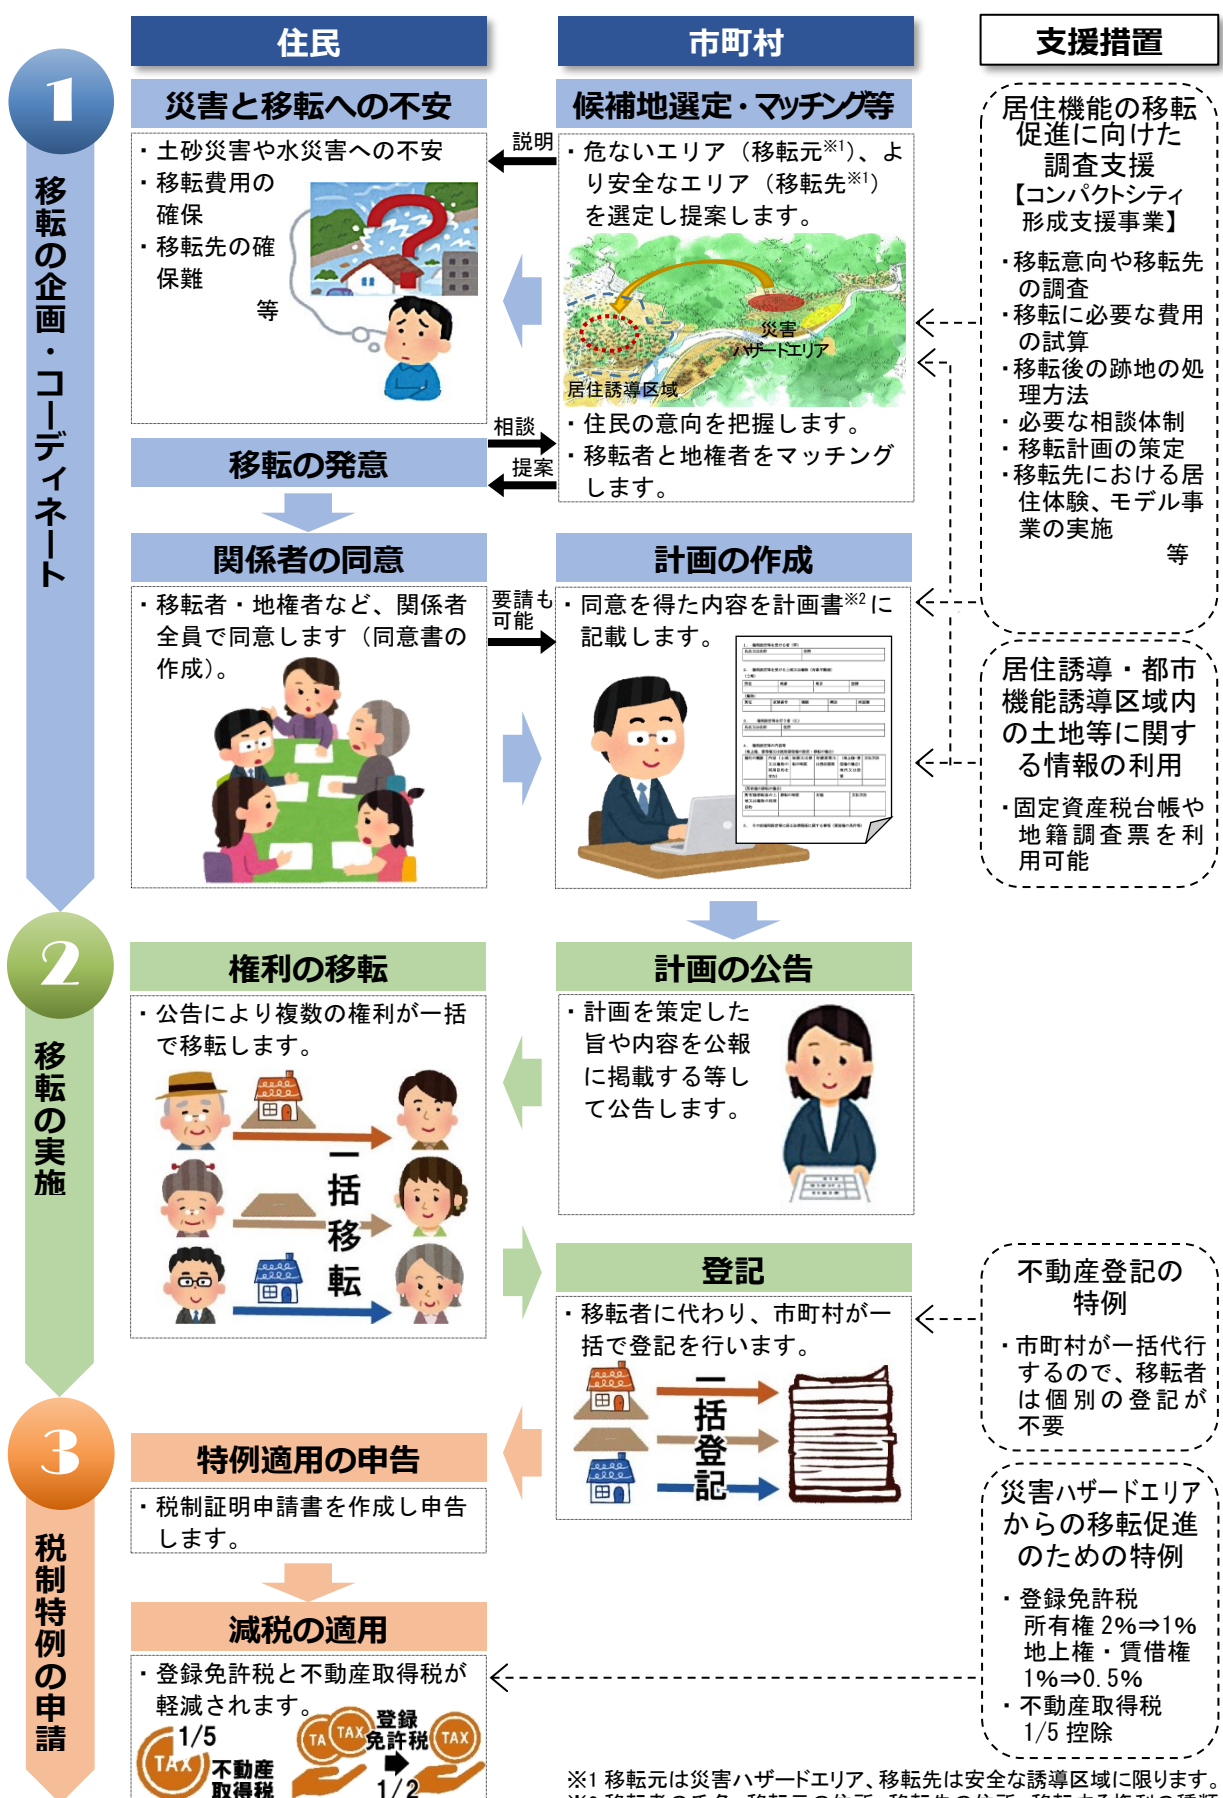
1
移転の企画・コーディネート

住民

災害と移転への不安

・土砂災害や水災害への不安
・移転費用の確保
・移転先の確保難
等

説明

市町村

候補地選定・マッチング等

・危ないエリア（移転元※1）、より安全なエリア（移転先※1）を選定し提案します。

災害ハザードエリア
居住誘導区域

相談
提案

移転の発意

・住民の意向を把握します。
・移転者と地権者をマッチングします。

支援措置

居住機能の移転促進に向けた調査支援
【コンパクトシティ形成支援事業】

・移転意向や移転先の調査
・移転に必要な費用の試算
・移転後の跡地の処理方法
・必要な相談体制
・移転計画の策定
・移転先における居住体験、モデル事業の実施
等

関係者の同意

・移転者・地権者など、関係者全員で同意します（同意書の作成）。

要請も可能

計画の作成

・同意を得た内容を計画書※2に記載します。

居住誘導・都市機能誘導区域内の土地等に関する情報の利用

・固定資産税台帳や地籍調査票を利用可能

2
移転の実施

権利の移転

・公告により複数の権利が一括で移転します。

一括移転

計画の公告

・計画を策定した旨や内容を公報に掲載する等して公告します。

登記

・移転者に代わり、市町村が一括で登記を行います。

一括登記

不動産登記の特例

・市町村が一括代行するので、移転者は個別の登記が不要

3
税制特例の申請

特例適用の申告

・税制証明申請書を作成し申告します。

減税の適用

・登録免許税と不動産取得税が軽減されます。

1/5
TAX 不動産取得税
TA TAX 登録免許税 TAX
1/2

災害ハザードエリアからの移転促進のための特例

・登録免許税
所有権 2%⇒1%
地上権・賃借権 1%⇒0.5%
・不動産取得税 1/5 控除

※1 移転元は災害ハザードエリア、移転先は安全な誘導区域に限ります。
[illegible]